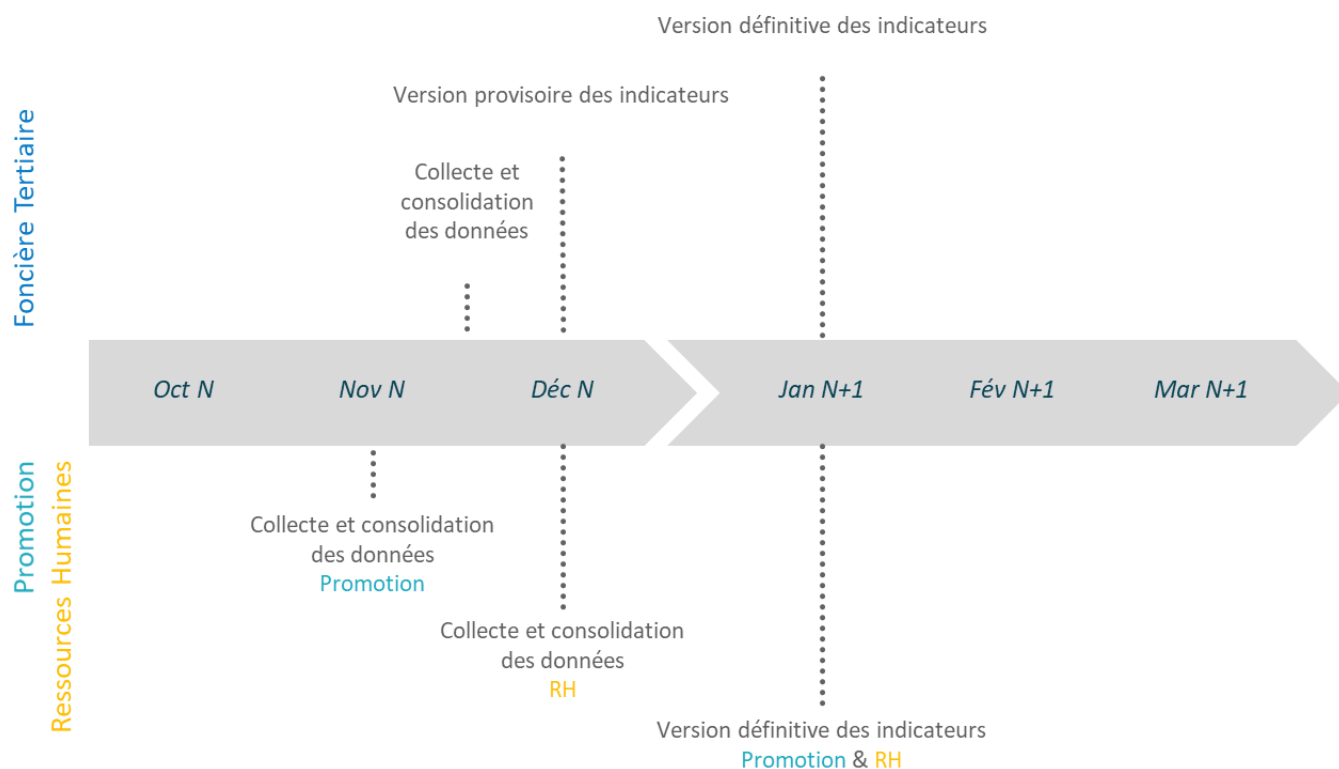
Version définitive des indicateurs

Version provisoire des indicateurs

Collecte et consolidation des données

Foncière Tertiaire

Oct N

Nov N

Déc N

Jan N+1

Fév N+1

Mar N+1

Promotion

Ressources Humaines

Collecte et consolidation des données Promotion

Collecte et consolidation des données RH

Version définitive des indicateurs Promotion & RH